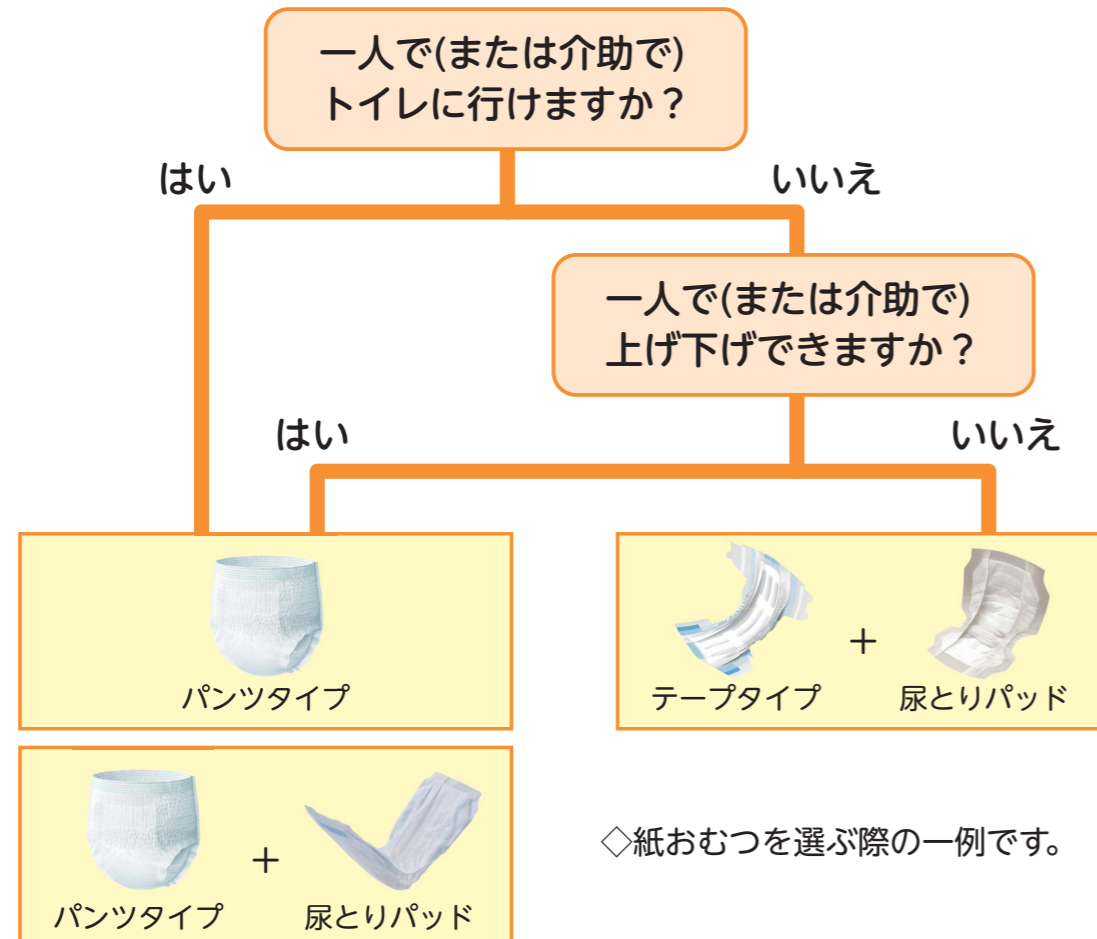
一人で(または介助で)
トイレに行けますか？

はい

いいえ

一人で(または介助で)
上げ下げできますか？

はい

いいえ

パンツタイプ

テープタイプ

+

尿とりパッド

パンツタイプ

+

尿とりパッド

◇紙おむつを選ぶ際の一例です。